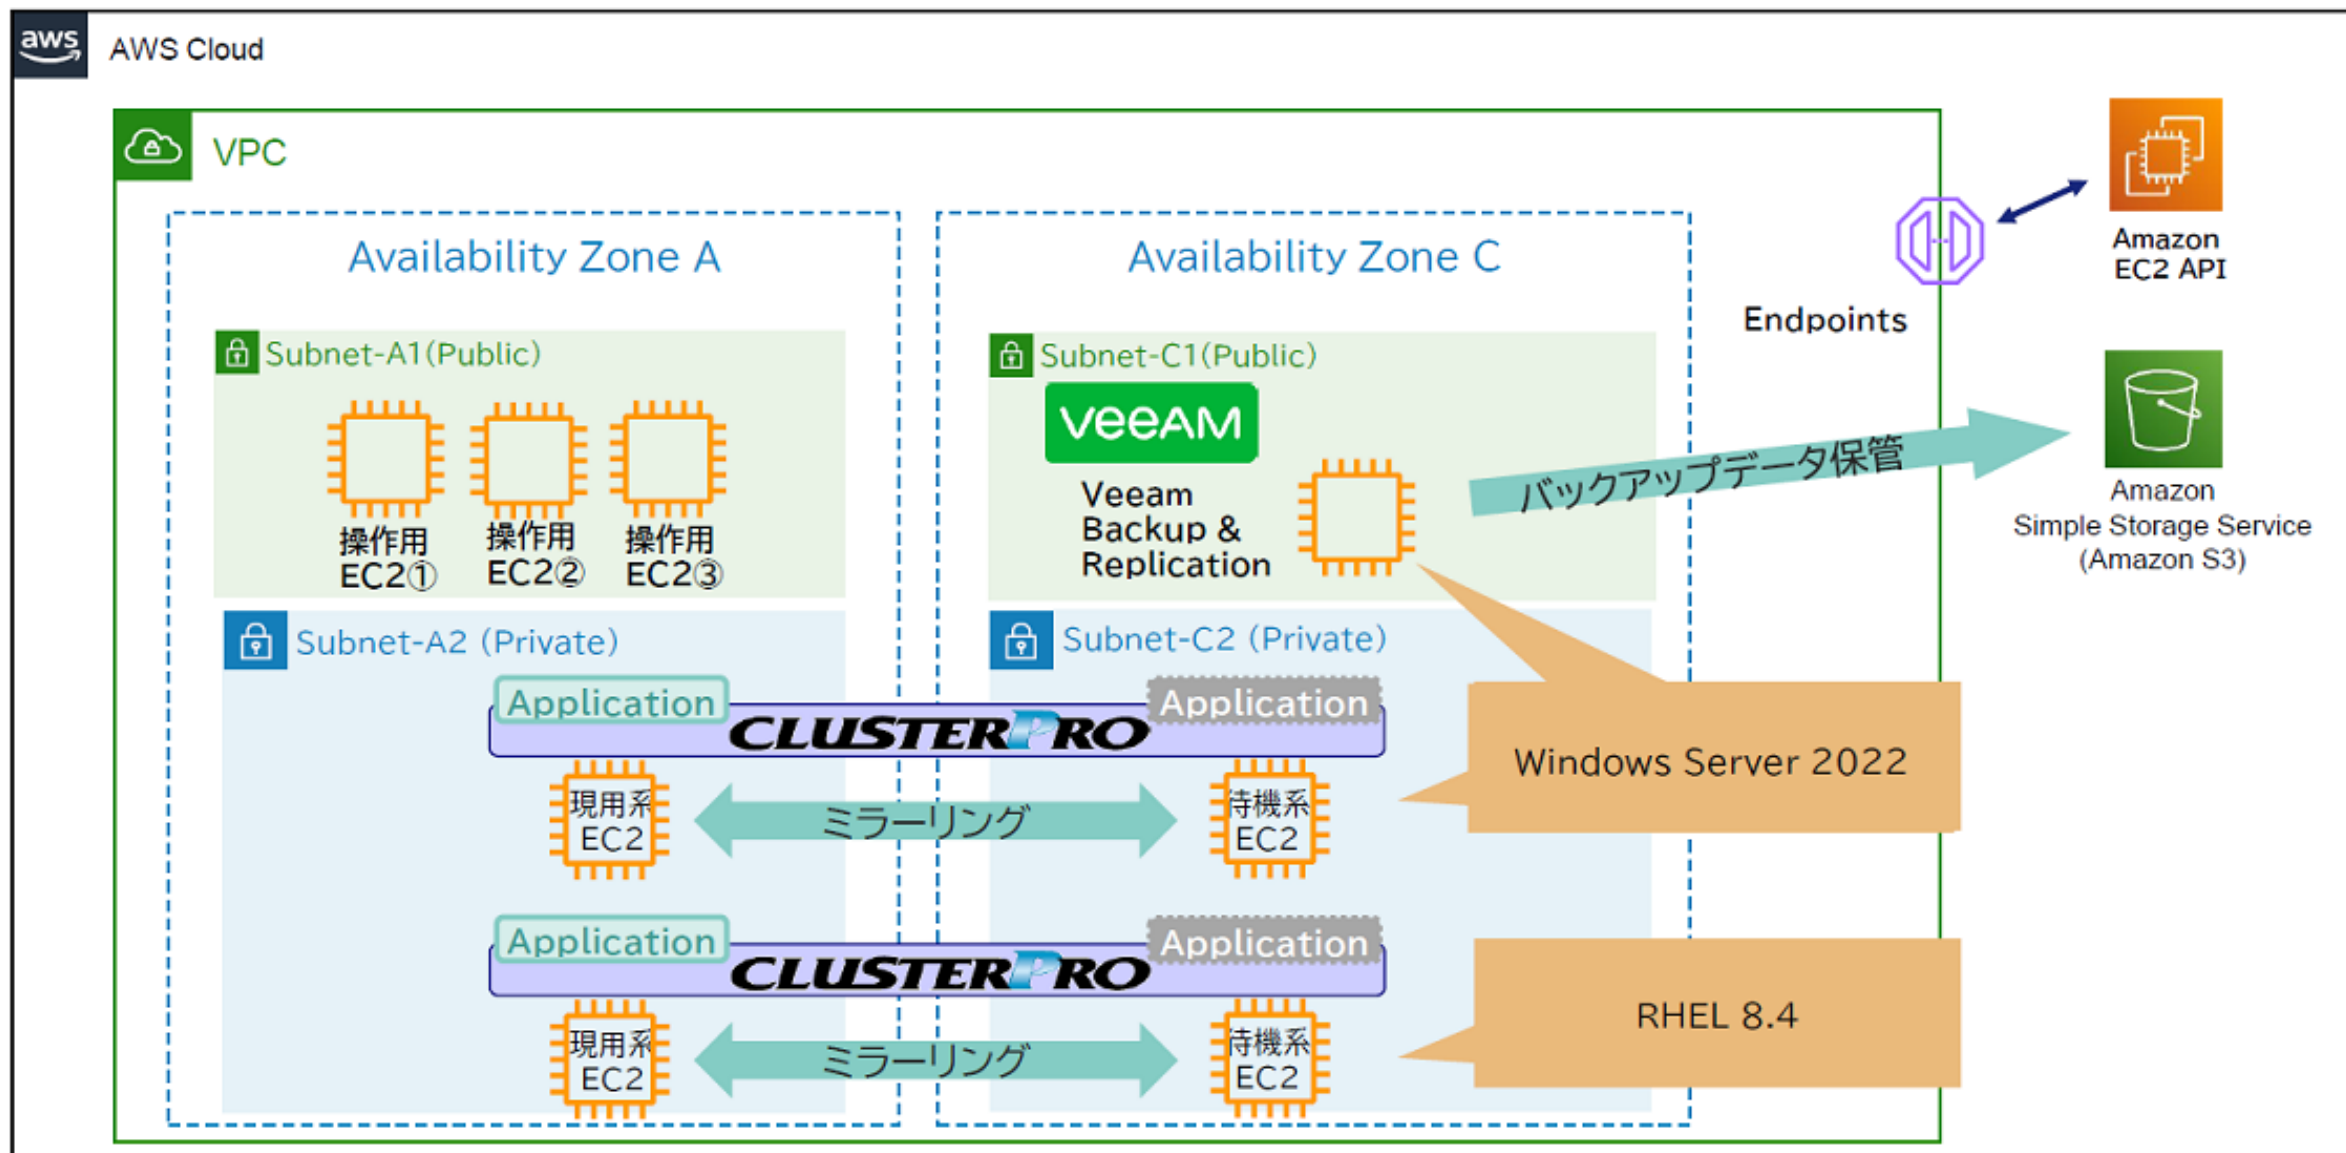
aws AWS Cloud

VPC

Availability Zone A

Subnet-A1(Public)

操作用 EC2①

操作用 EC2②

操作用 EC2③

Subnet-A2 (Private)

Application

CLUSTERPRO

Application

現用系 EC2

ミラーリング

待機系 EC2

Application

CLUSTERPRO

Application

現用系 EC2

ミラーリング

待機系 EC2

Availability Zone C

Subnet-C1(Public)

veeAM

Veeam Backup & Replication

Subnet-C2 (Private)

バックアップデータ保管

Windows Server 2022

RHEL 8.4

Endpoints

Amazon EC2 API

Amazon Simple Storage Service (Amazon S3)